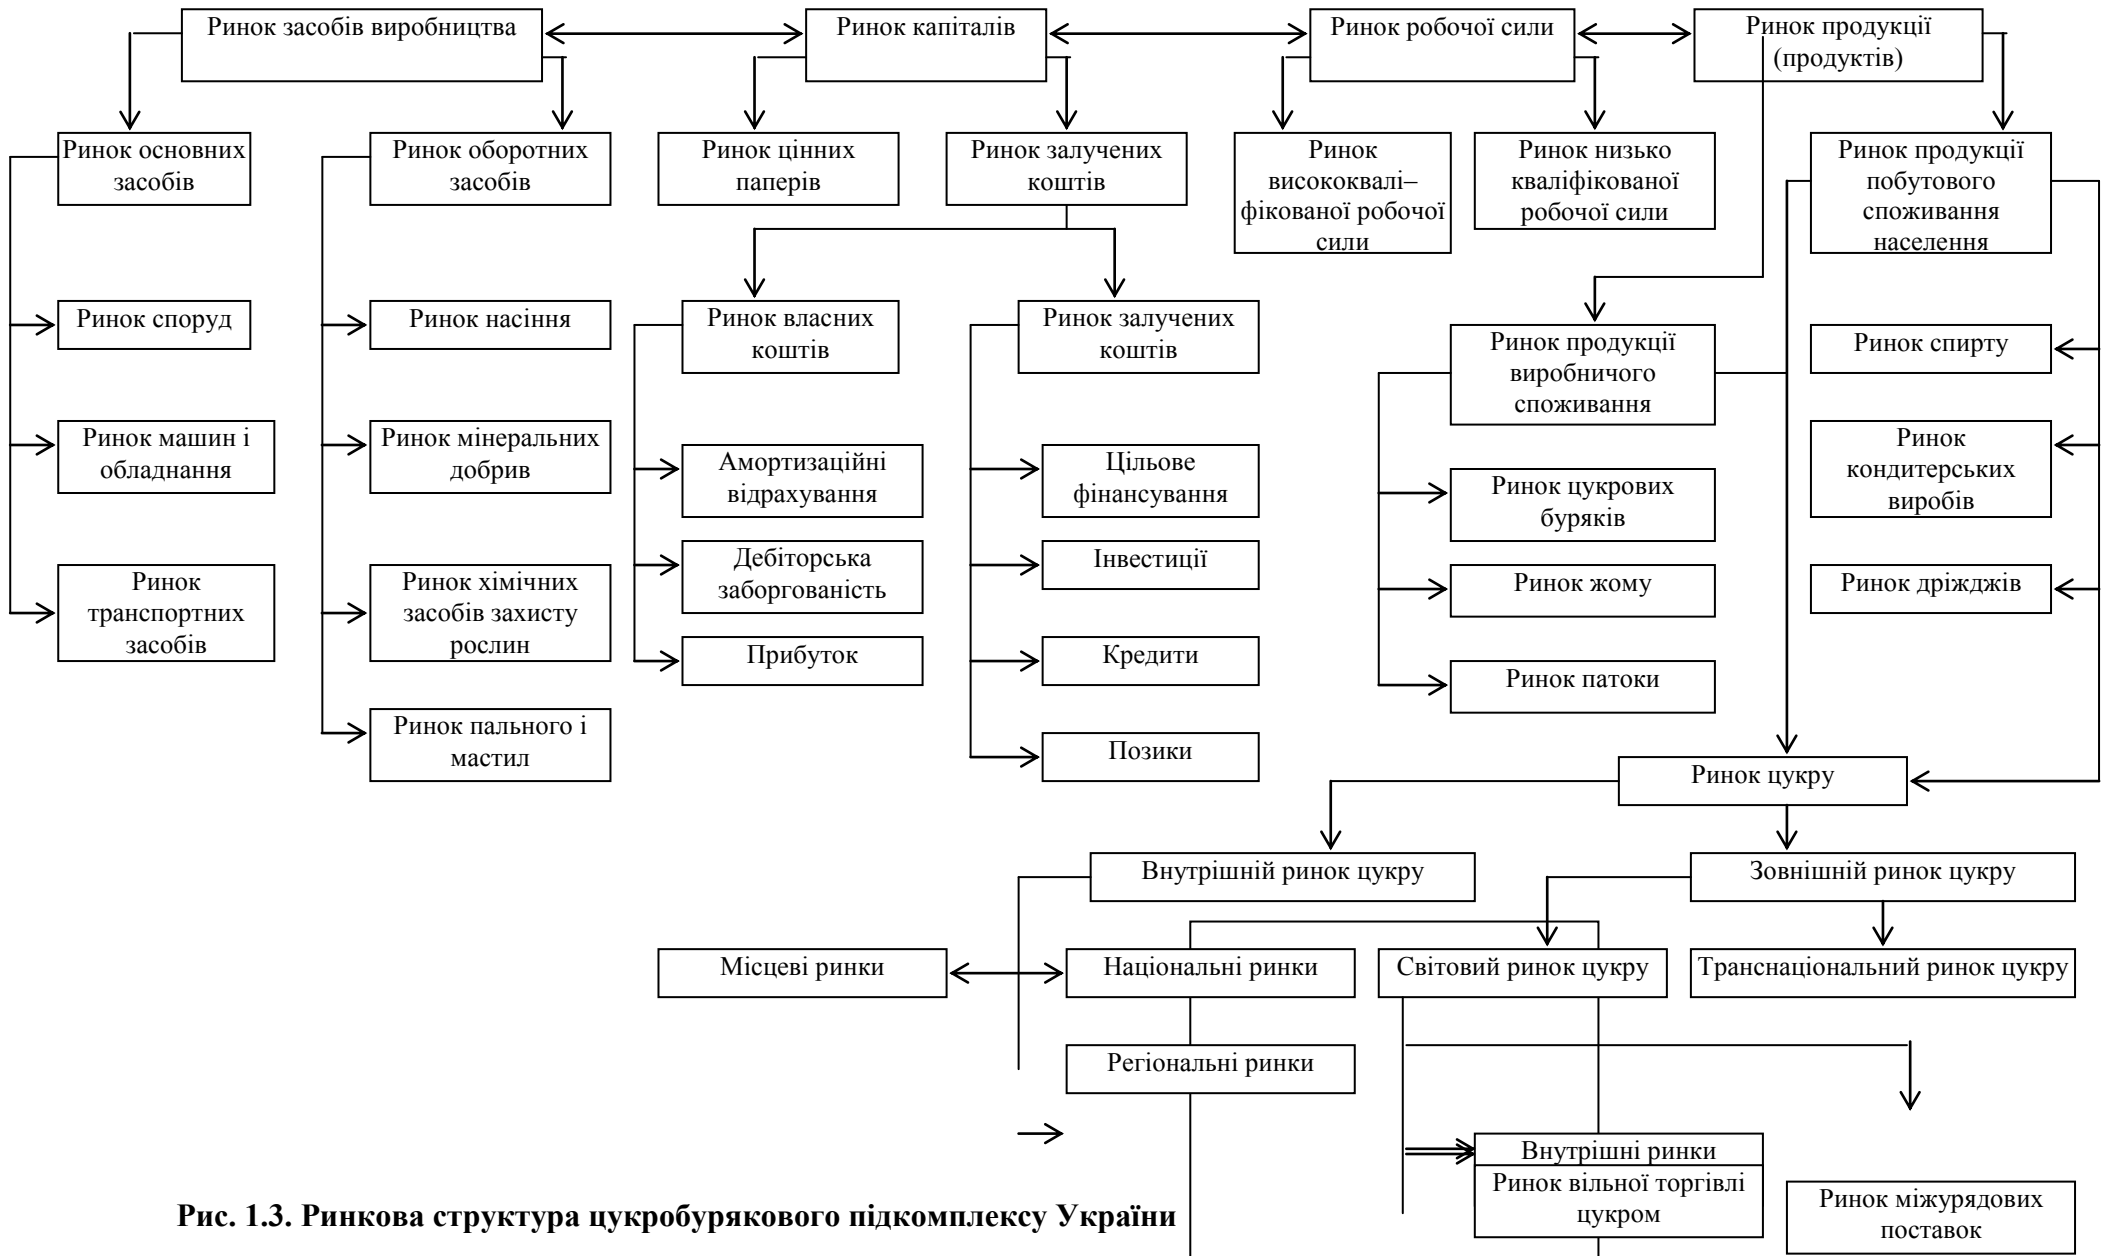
Ринок засобів виробництва

Ринок капіталів

Ринок робочої сили

Ринок продукції (продуктів)

Ринок основних засобів

Ринок оборотних засобів

Ринок цінних паперів

Ринок залучених коштів

Ринок висококваліфікованої робочої сили

Ринок низько кваліфікованої робочої сили

Ринок продукції побутового споживання населення

Ринок споруд

Ринок машин і обладнання

Ринок транспортних засобів

Ринок насіння

Ринок мінеральних добрив

Ринок хімічних засобів захисту рослин

Ринок пального і мастил

Ринок власних коштів

Амортизаційні відрахування

Дебіторська заборгованість

Прибуток

Ринок залучених коштів

Цільове фінансування

Інвестиції

Кредити

Позики

Ринок продукції виробничого споживання

Ринок цукрових буряків

Ринок жому

Ринок патоки

Ринок спирту

Ринок кондитерських виробів

Ринок дріжджів

Ринок цукру

Внутрішній ринок цукру

Зовнішній ринок цукру

Місцеві ринки

Національні ринки

Світовий ринок цукру

Транснаціональний ринок цукру

Регіональні ринки

Внутрішні ринки

Ринок вільної торгівлі цукром

Ринок міжурядових поставок

Рис. 1.3. Ринкова структура цукробурякового підкомплексу України